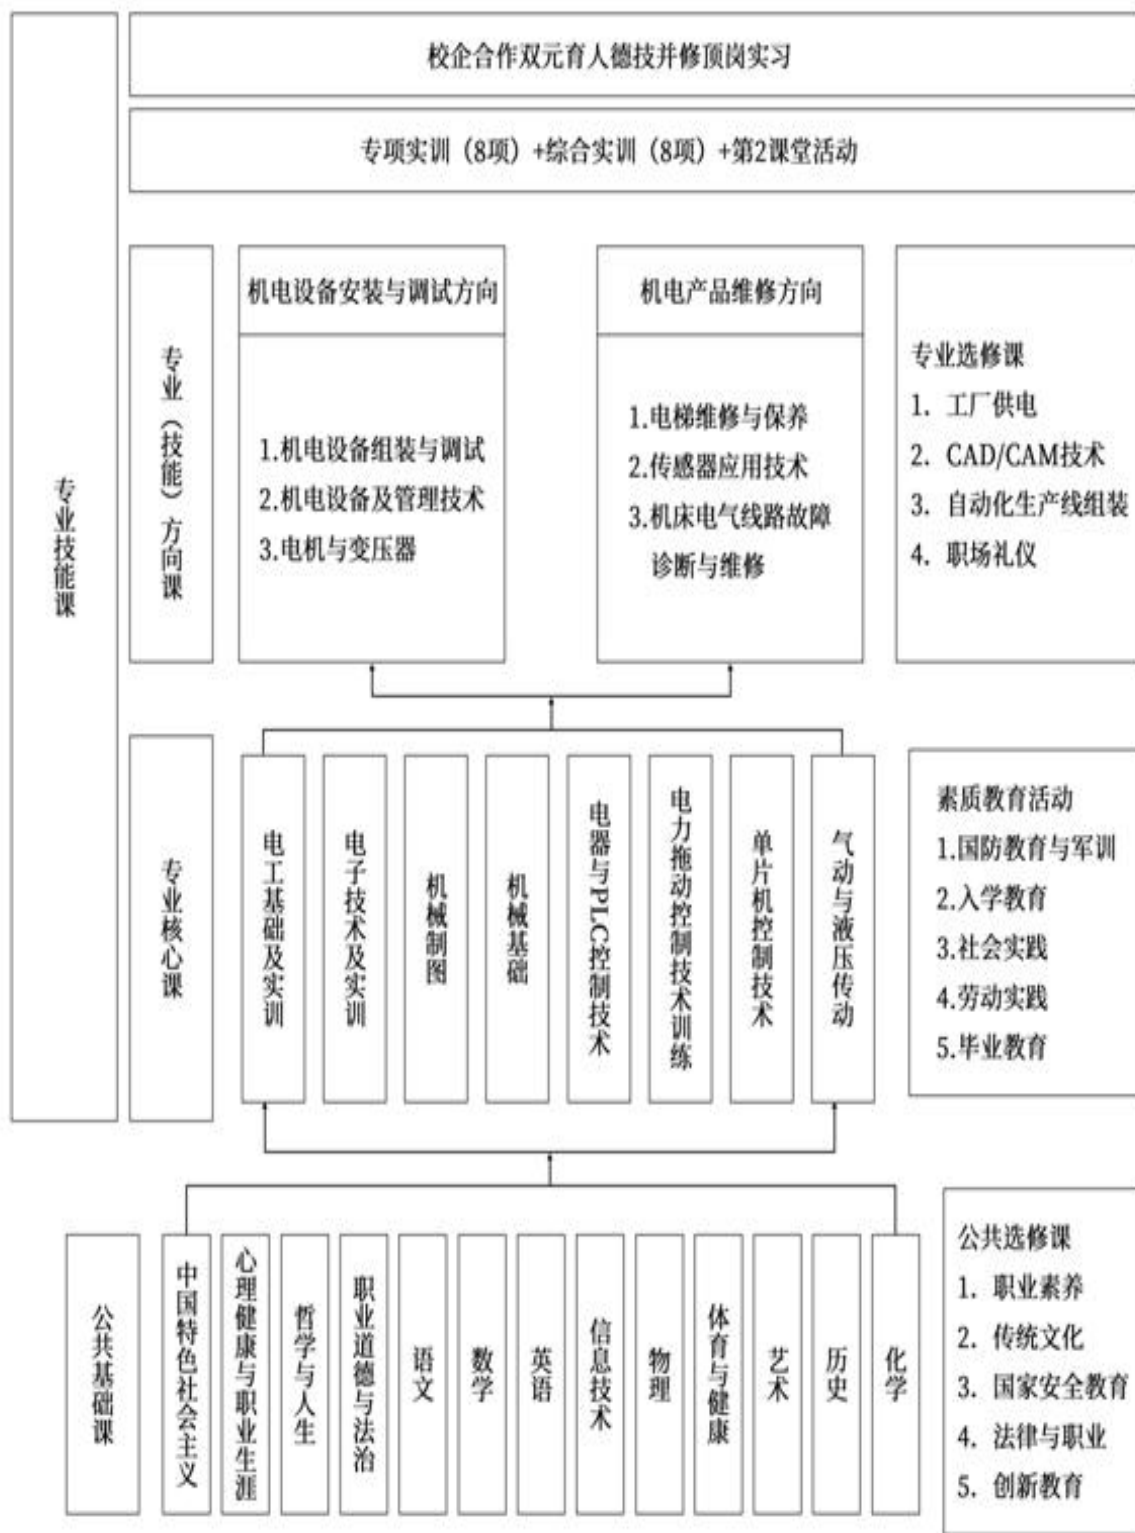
专业技能课

校企合作双元育人德技并修顶岗实习

专项实训（8项）+综合实训（8项）+第2课堂活动

专业（技能）方向课

机电设备安装与调试方向

1.机电设备组装与调试
2.机电设备及管理技术
3.电机与变压器

机电产品维修方向

1.电梯维修与保养
2.传感器应用技术
3.机床电气线路故障诊断与维修

专业选修课
1. 工厂供电
2. CAD/CAM技术
3. 自动化生产线组装
4. 职场礼仪

专业核心课

电工基础及实训

电子技术及实训

机械制图

机械基础

电器与PLC控制技术

电力拖动控制技术训练

单片机控制技术

气动与液压传动

素质教育活动
1.国防教育与军训
2.入学教育
3.社会实践
4.劳动实践
5.毕业教育

公共基础课

中国特色社会主义

心理健康与职业生涯

哲学与人生

职业道德与法治

语文

数学

英语

信息技术

物理

体育与健康

艺术

历史

化学

公共选修课
1. 职业素养
2. 传统文化
3. 国家安全教育
4. 法律与职业
5. 创新教育